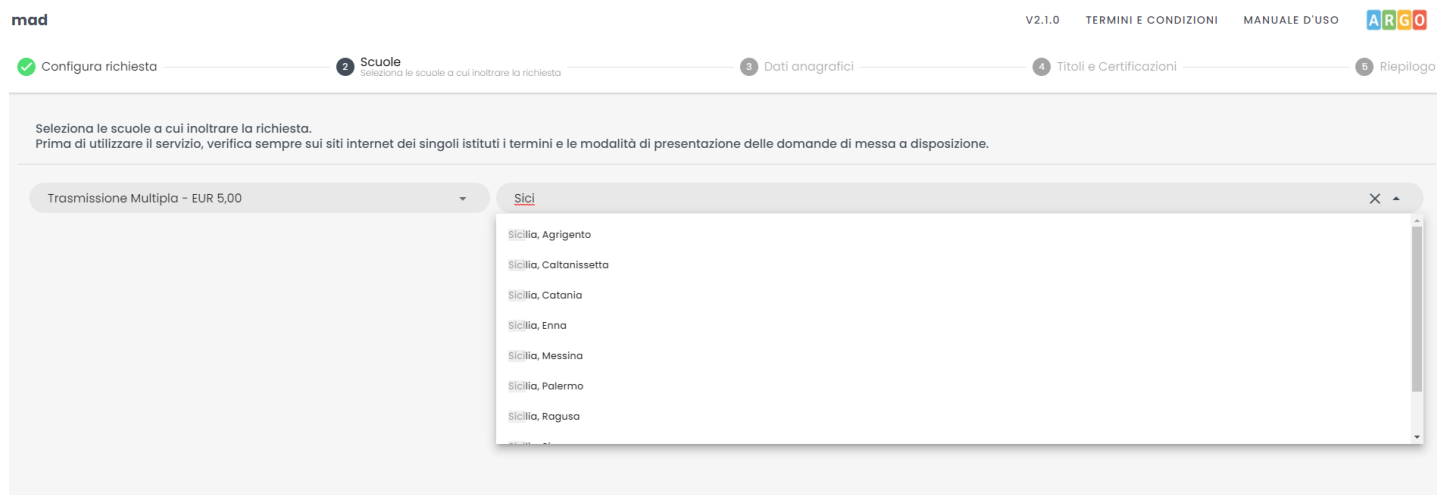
mad

V2.1.0 TERMINI E CONDIZIONI MANUALE D'USO ARGO

Configura richiesta

2 Scuole
Seleziona le scuole a cui inoltrare la richiesta

3 Dati anagrafici

4 Titoli e Certificazioni

5 Riepilogo

Seleziona le scuole a cui inoltrare la richiesta.
Prima di utilizzare il servizio, verifica sempre sui siti internet dei singoli istituti i termini e le modalità di presentazione delle domande di messa a disposizione.

Trasmissione Multipla - EUR 5,00

Sici

Sicilia, Agrigento

Sicilia, Caltanissetta

Sicilia, Catania

Sicilia, Enna

Sicilia, Messina

Sicilia, Palermo

Sicilia, Ragusa

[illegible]